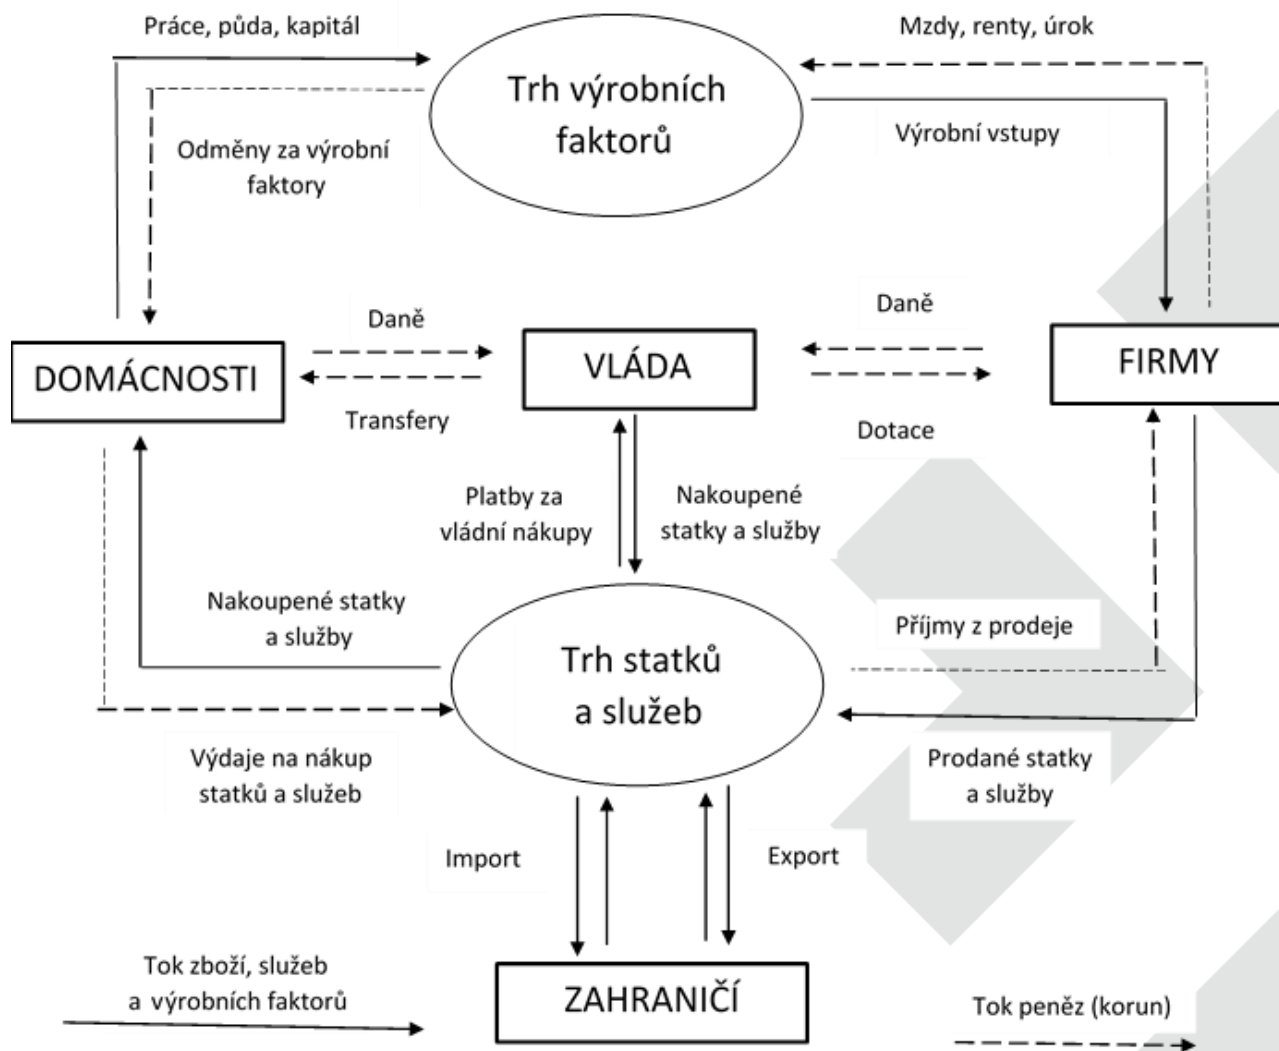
Práce, půda, kapitál

Mzdy, renty, úrok

Trh výrobních faktorů

Odměny za výrobní faktory

Výrobní vstupy

Daně

Daně

DOMÁCNOSTI

VLÁDA

FIRMY

Transfery

Dotace

Platby za vládní nákupy

Nakoupené statky a služby

Nakoupené statky a služby

Příjmy z prodeje

Trh statků a služeb

Výdaje na nákup statků a služeb

Prodané statky a služby

Import

Export

Tok zboží, služeb a výrobních faktorů

ZAHRANIČÍ

Tok peněz (korun)